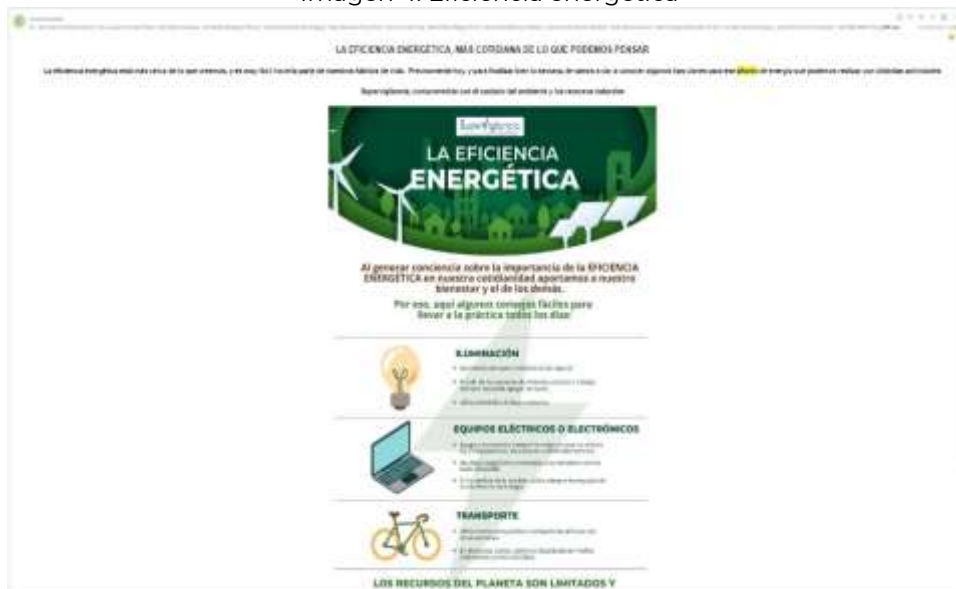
Imagen 4. Eficiencia energética

LA EFICIENCIA ENERGÉTICA, MÁS COTIDIANA DE LO QUE PODEMOS PENSAR

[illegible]

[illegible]

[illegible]

LA EFICIENCIA ENERGÉTICA

Al generar conciencia sobre la importancia de la EFICIENCIA ENERGÉTICA en nuestra cotidianidad aportamos a nuestro bienestar y el de los demás.

Por eso, aquí algunos consejos fáciles para llevar a la práctica todos los días

ILUMINACIÓN

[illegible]

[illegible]

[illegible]

EQUIPOS ELÉCTRICOS O ELECTRÓNICOS

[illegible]

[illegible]

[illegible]

TRANSPORTE

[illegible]

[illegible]

LOS RECURSOS DEL PLANETA SON LIMITADOS Y